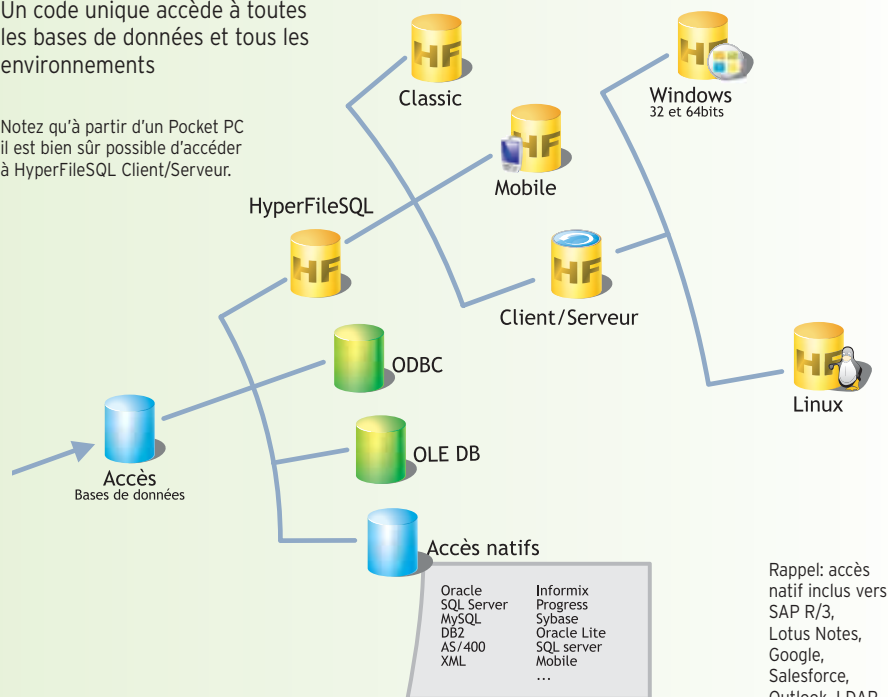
Un code unique accède à toutes les bases de données et tous les environnements

Notez qu'à partir d'un Pocket PC il est bien sûr possible d'accéder à HyperFileSQL Client/Serveur.

Classic

HF

Mobile

HF

Windows
32 et 64bits

HF

HyperFileSQL

HF

HF

Client/Serveur

ODBC

HF

Linux

Accès
Bases de données

OLE DB

Accès natifs

Oracle
SQL Server
MySQL
DB2
AS/400
XML

Informix
Progress
Sybase
Oracle Lite
SQL server
Mobile
...

Rappel: accès natif inclus vers SAP R/3, Lotus Notes, Google, Salesforce, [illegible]